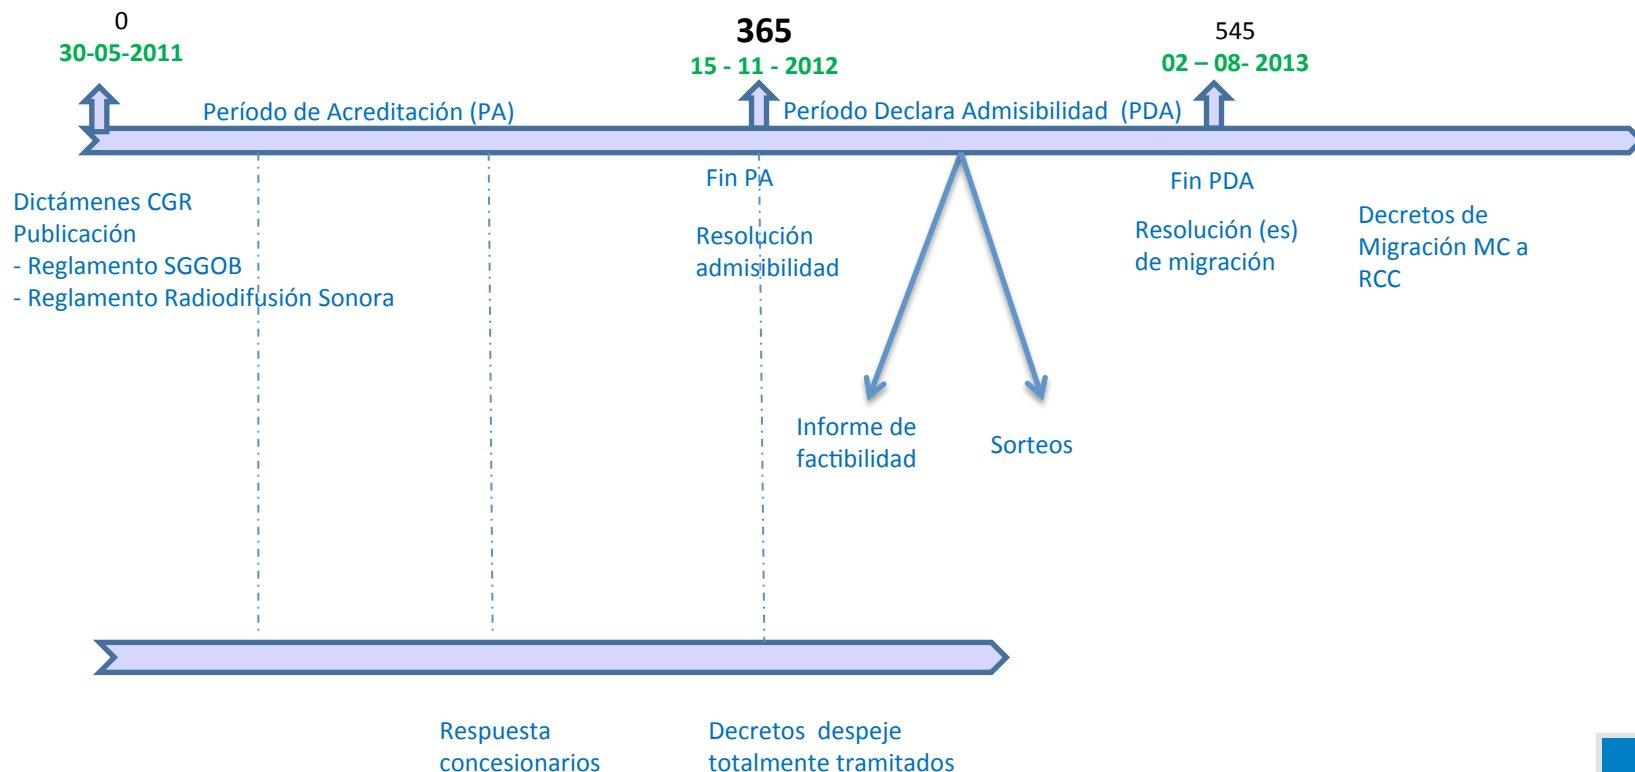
0
30-05-2011

365
15 - 11 - 2012

545
02 – 08- 2013

Período de Acreditación (PA)

Período Declara Admisibilidad (PDA)

Dictámenes CGR
Publicación
- Reglamento SGGOB
- Reglamento Radiodifusión Sonora

Fin PA

Resolución admisibilidad

Fin PDA

Resolución (es) de migración

Decretos de Migración MC a RCC

Informe de factibilidad

Sorteos

Respuesta concesionarios

Decretos despeje totalmente tramitados